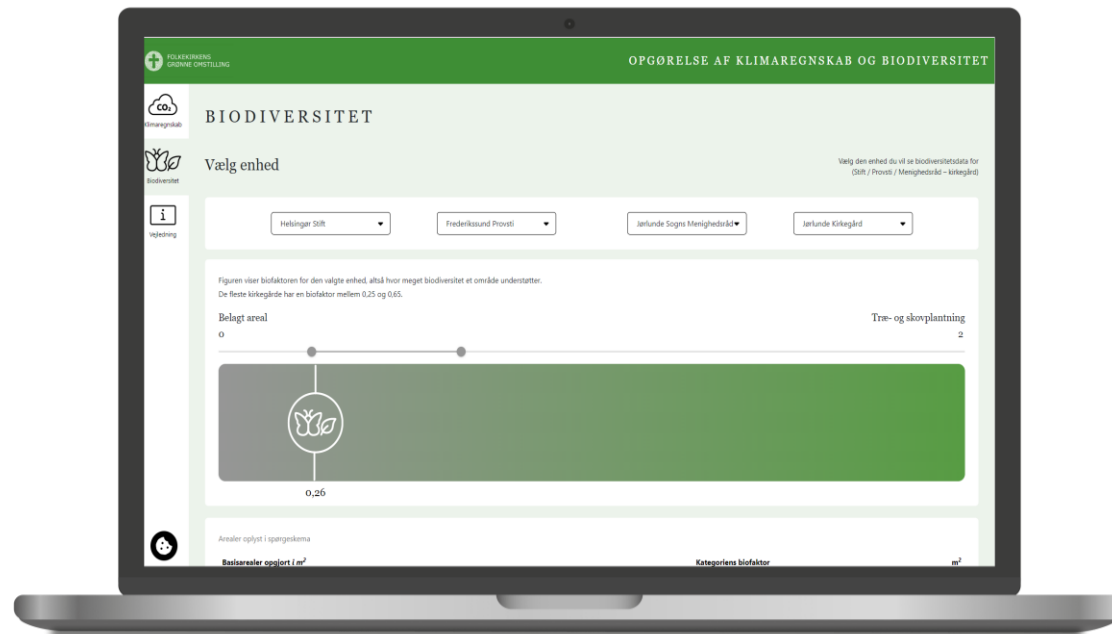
FOLKEKIRKENS GRØNNE OMSTILLING

OPGØRELSE AF KLIMAREGNSKAB OG BIODIVERSITET

$CO_2$
Klimaregnskab

Biodiversitet

i
Vejledning

BIODIVERSITET

Vælg enhed

Vælg den enhed du vil se biodiversitetsdata for (Stift / Provsti / Menighedsråd – kirkegård)

Helsingør Stift

Frederikssund Provsti

Jørlunde Sogns Menighedsråd

Jørlunde Kirkegård

Figuren viser biofaktoren for den valgte enhed, altså hvor meget biodiversitet et område understøtter.
De fleste kirkegårde har en biofaktor mellem 0,25 og 0,65.

Belagt areal

Træ- og skovplantning

0

2

0,26

Arealer oplyst i spørgeskema

Basisarealer opgjort i $m^2$

Kategoriens biofaktor

$m^2$